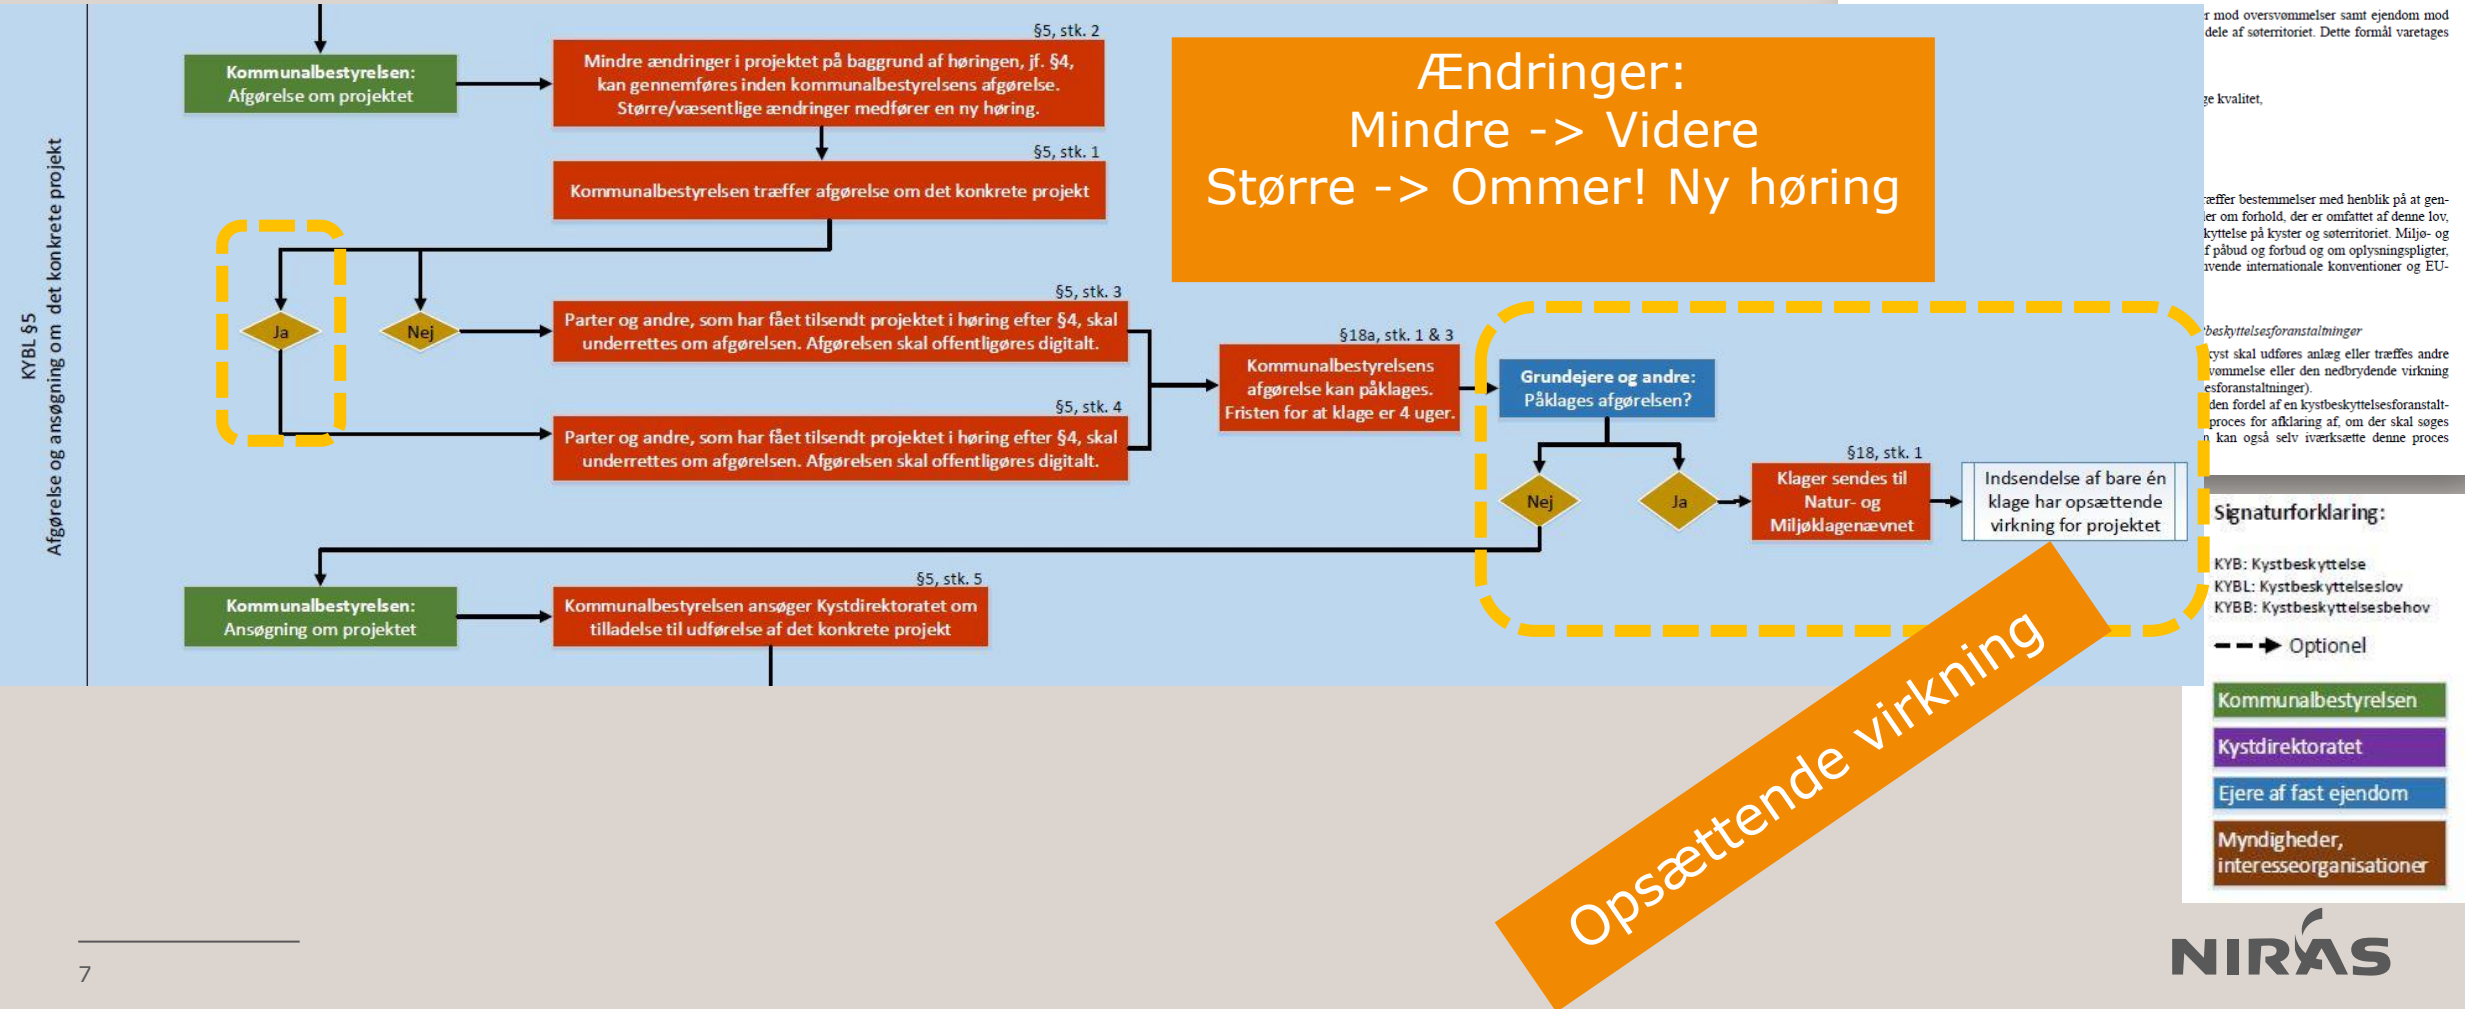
KYBL §5
Afgørelse og ansøgning om det konkrete projekt

Kommunalbestyrelsen:
Afgørelse om projektet

§5, stk. 2
Mindre ændringer i projektet på baggrund af høringen, jf. §4, kan gennemføres inden kommunalbestyrelsens afgørelse. Større/væsentlige ændringer medfører en ny høring.

§5, stk. 1
Kommunalbestyrelsen træffer afgørelse om det konkrete projekt

Ændringer:
Mindre -> Videre
Større -> Ommer! Ny høring

Ja

Nej

§5, stk. 3
Parter og andre, som har fået tilsendt projektet i høring efter §4, skal underrettes om afgørelsen. Afgørelsen skal offentliggøres digitalt.

§5, stk. 4
Parter og andre, som har fået tilsendt projektet i høring efter §4, skal underrettes om afgørelsen. Afgørelsen skal offentliggøres digitalt.

§18a, stk. 1 & 3
Kommunalbestyrelsens afgørelse kan påklages. Fristen for at klage er 4 uger.

Grundejere og andre:
Påklages afgørelsen?

Nej

Ja

§18, stk. 1
Klager sendes til Natur- og Miljøklagenævnet

Indsendelse af bare én klage har opsættende virkning for projektet

Kommunalbestyrelsen:
Ansøgning om projektet

§5, stk. 5
Kommunalbestyrelsen ansøger Kystdirektoratet om tilladelse til udførelse af det konkrete projekt

Opsættende virkning

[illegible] mod oversvømmelser samt ejendom mod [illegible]dele af søterritoriet. Dette formål varetages

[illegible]e kvalitet,

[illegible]æffer bestemmelser med henblik på at gen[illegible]er om forhold, der er omfattet af denne lov, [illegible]kyttelse på kyster og søterritoriet. Miljø- og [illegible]f påbud og forbud og om oplysningspligter, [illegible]vende internationale konventioner og EU-

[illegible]beskyttelsesforanstaltninger

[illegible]yst skal udføres anlæg eller træffes andre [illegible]vømmelse eller den nedbrydende virkning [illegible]esforanstaltninger).
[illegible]den fordel af en kystbeskyttelsesforanstalt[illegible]proces for afklaring af, om der skal søges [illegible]n kan også selv iværksætte denne proces

Signaturforklaring:

KYB: Kystbeskyttelse
KYBL: Kystbeskyttelseslov
KYBB: Kystbeskyttelsesbehov

Optionel

Kommunalbestyrelsen
Kystdirektoratet
Ejere af fast ejendom
Myndigheder, interesseorganisationer

7

NIRAS